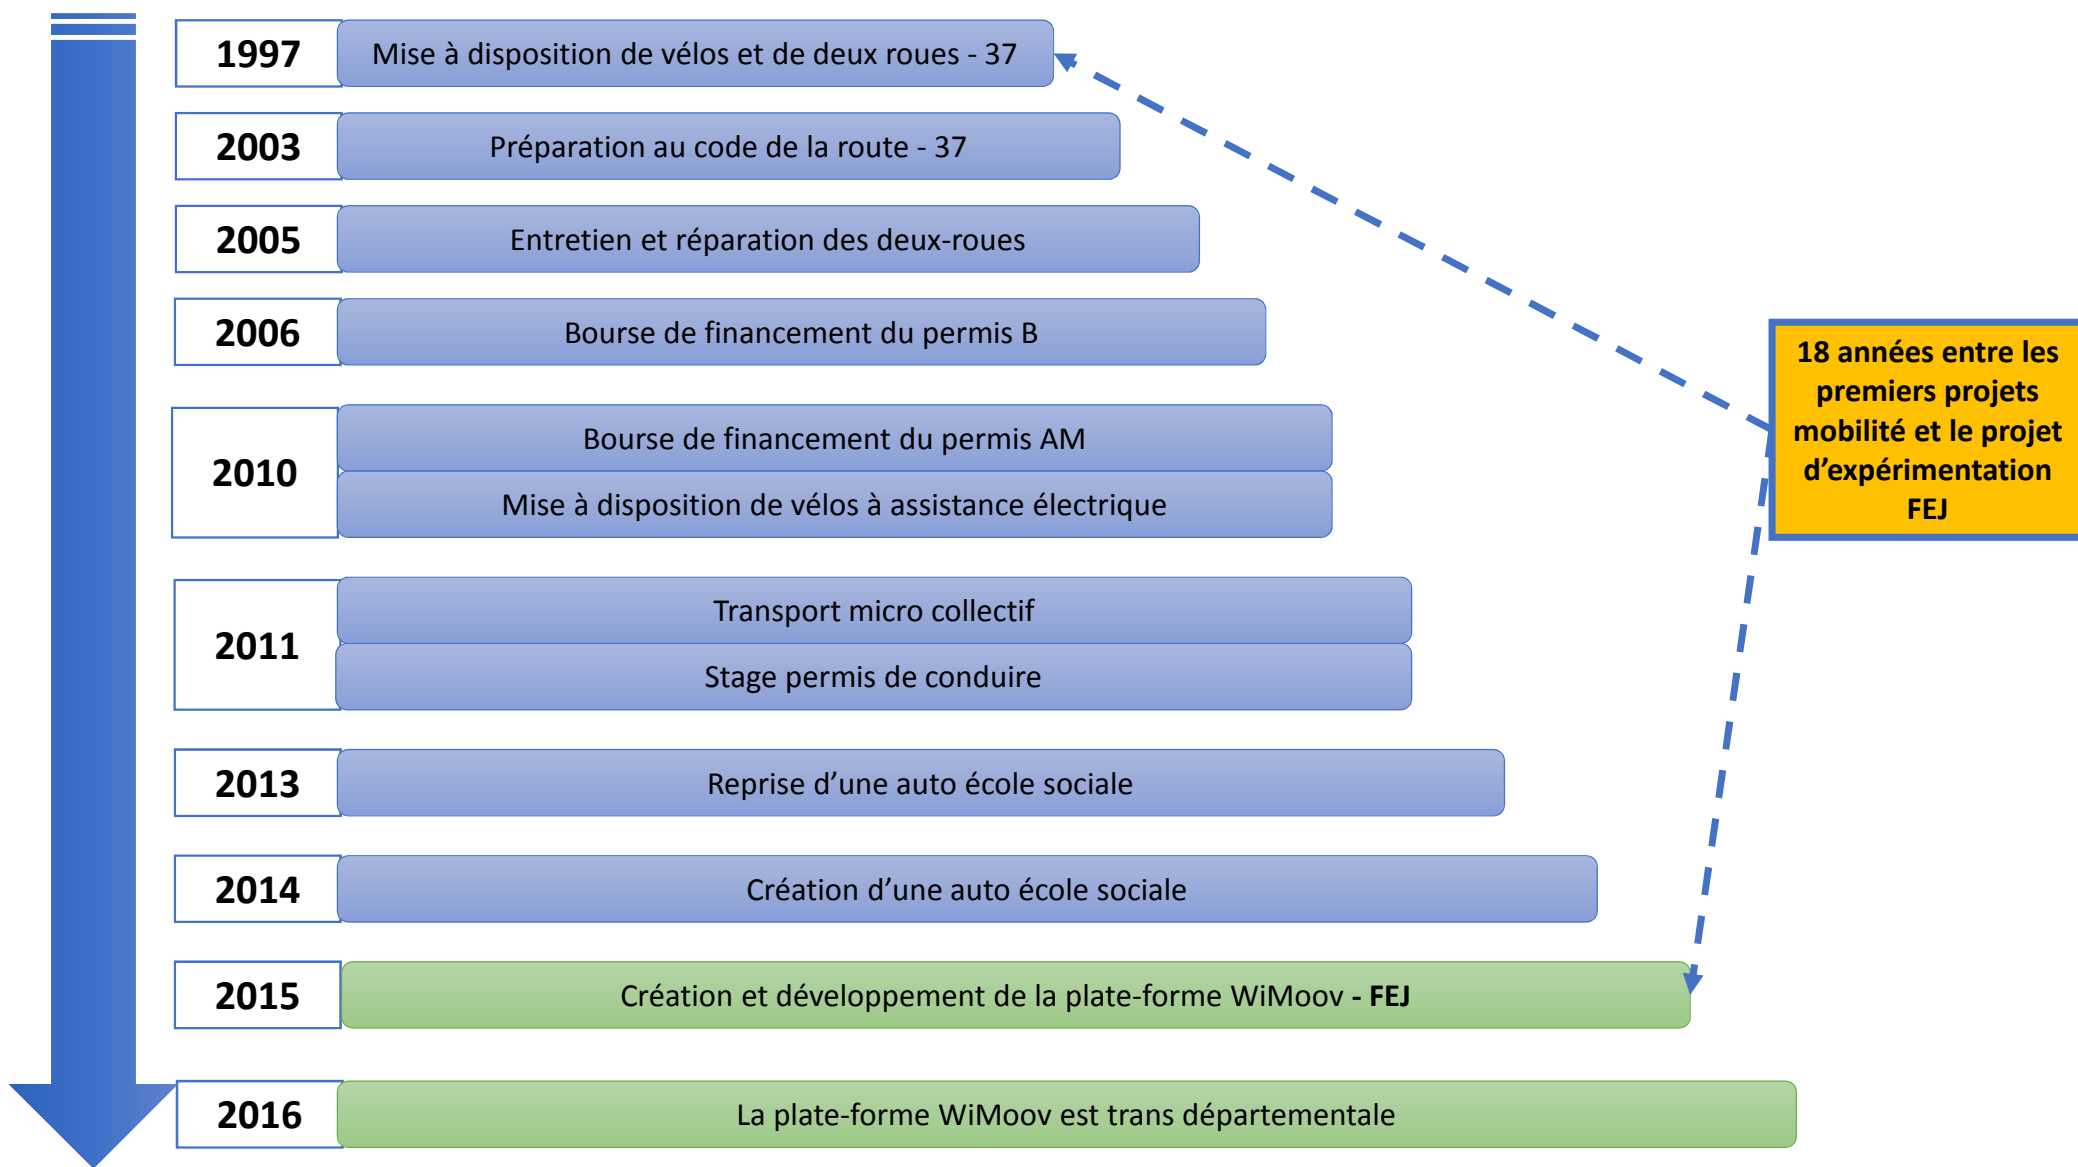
| | |
|---|---|
| 1997 | Mise à disposition de vélos et de deux roues - 37 |
| 2003 | Préparation au code de la route - 37 |
| 2005 | Entretien et réparation des deux-roues |
| 2006 | Bourse de financement du permis B |
| 2010 | Bourse de financement du permis AM |
| | Mise à disposition de vélos à assistance électrique |
| 2011 | Transport micro collectif |
| | Stage permis de conduire |
| 2013 | Reprise d'une auto école sociale |
| 2014 | Création d'une auto école sociale |
| 2015 | Création et développement de la plate-forme WiMoov - FEJ |
| 2016 | La plate-forme WiMoov est trans départementale |

18 années entre les premiers projets mobilité et le projet d'expérimentation FEJ